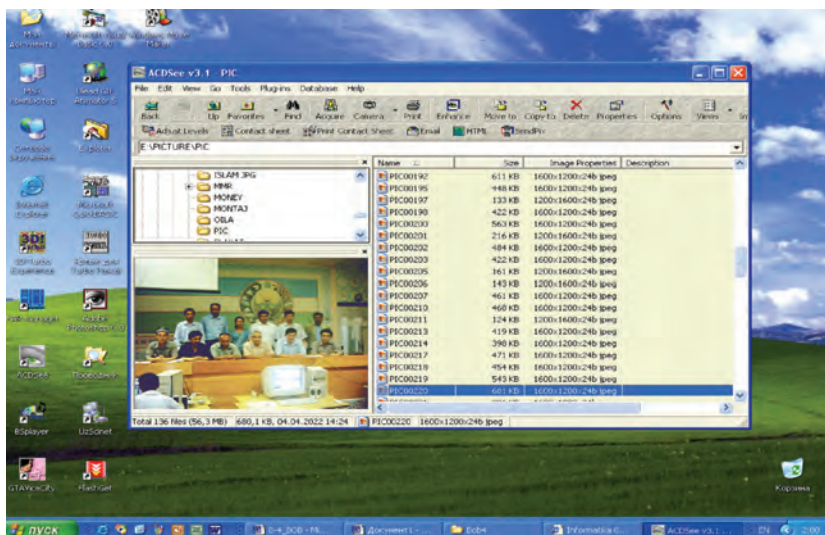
ACDSee v3.1 - PIC

File Edit View Go Tools Plug-ins Database Help

Back Up Favorites Find Acquire Camera Print Enhance Move to Copy to Delete Properties Options Views

Adjust Levels Contact sheet Print Contact Sheet Email HTML SendPix

E:\PICTURE\PIC

ISLAM.JPG
MMR
MONEY
MONTAJ
OILA
PIC

| Name | Size | Image Properties | Description |
|---|---|---|---|
| PIC00192 | 611 KB | 1600x1200x24b jpeg | |
| PIC00195 | 448 KB | 1600x1200x24b jpeg | |
| PIC00197 | 133 KB | 1200x1600x24b jpeg | |
| PIC00198 | 422 KB | 1600x1200x24b jpeg | |
| PIC00200 | 563 KB | 1600x1200x24b jpeg | |
| PIC00201 | 216 KB | 1200x1600x24b jpeg | |
| PIC00202 | 484 KB | 1600x1200x24b jpeg | |
| PIC00203 | 422 KB | 1600x1200x24b jpeg | |
| PIC00205 | 161 KB | 1200x1600x24b jpeg | |
| PIC00206 | 143 KB | 1200x1600x24b jpeg | |
| PIC00207 | 461 KB | 1600x1200x24b jpeg | |
| PIC00210 | 460 KB | 1600x1200x24b jpeg | |
| PIC00211 | 124 KB | 1200x1600x24b jpeg | |
| PIC00213 | 419 KB | 1600x1200x24b jpeg | |
| PIC00214 | 390 KB | 1600x1200x24b jpeg | |
| PIC00217 | 471 KB | 1600x1200x24b jpeg | |
| PIC00218 | 454 KB | 1600x1200x24b jpeg | |
| PIC00219 | 543 KB | 1600x1200x24b jpeg | |
| PIC00220 | 681 KB | 1600x1200x24b jpeg | |

Total 136 files (56,3 MB) 680,1 KB, 04.04.2022 14:24 PIC00220 1600x1200x24b jpeg

Мои документы
Мой компьютер
Сетевое окружение
Internet Explorer
Explorer
Microsoft Office Excel
Turbo Pascal
Adobe Photoshop
ACDSee
BSplayer
UzSonet
GTAVice
FlashGet
Корзина

пуск
Документ1 -
Bob4
Informatica
ACDSee v3.1
EN
2:00